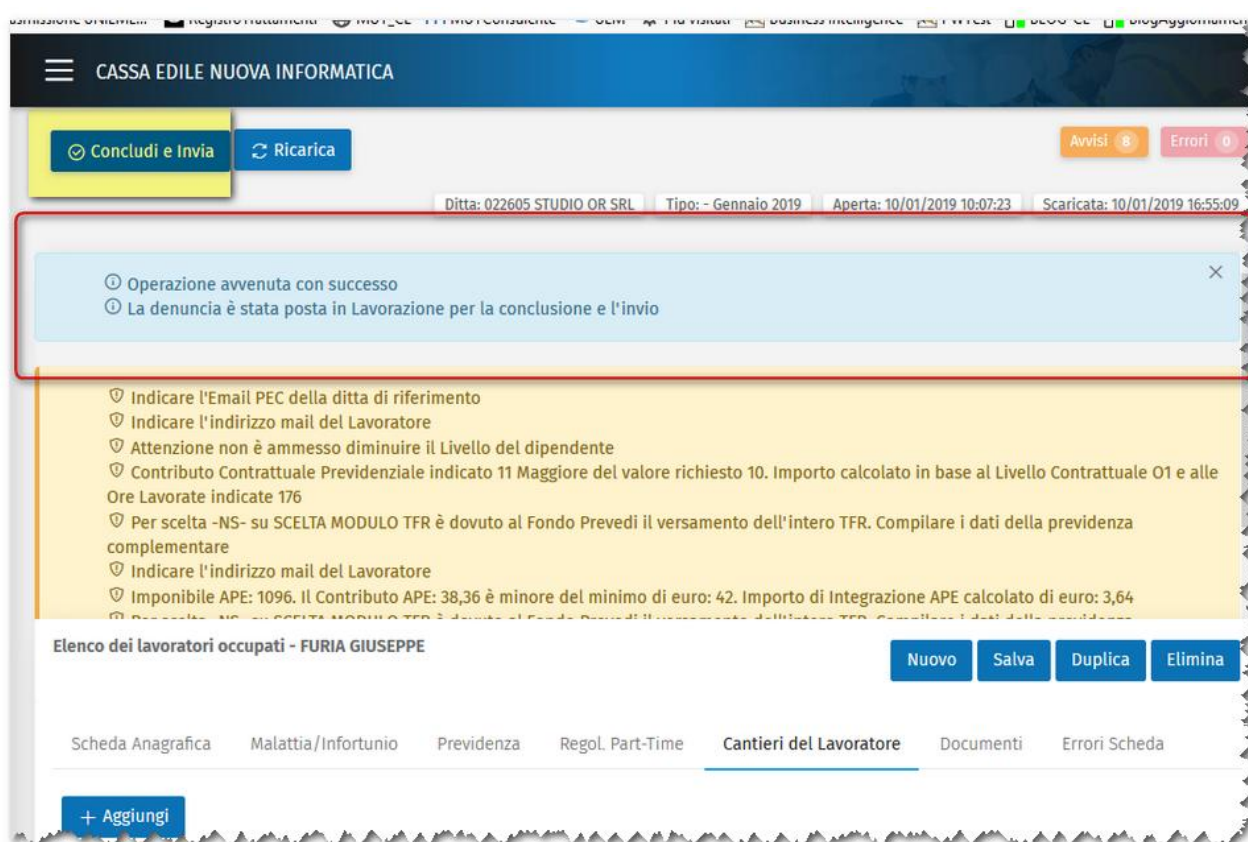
CASSA EDILE NUOVA INFORMATICA

Concludi e Invia

Ricarica

Avvisi 8

Errori 0

Ditta: 022605 STUDIO OR SRL | Tipo: - Gennaio 2019 | Aperta: 10/01/2019 10:07:23 | Scaricata: 10/01/2019 16:55:09

Operazione avvenuta con successo
La denuncia è stata posta in Lavorazione per la conclusione e l'invio

×

Indicare l'Email PEC della ditta di riferimento
Indicare l'indirizzo mail del Lavoratore
Attenzione non è ammesso diminuire il Livello del dipendente
Contributo Contrattuale Previdenziale indicato 11 Maggiore del valore richiesto 10. Importo calcolato in base al Livello Contrattuale O1 e alle Ore Lavorate indicate 176
Per scelta -NS- su SCELTA MODULO TFR è dovuto al Fondo Prevedi il versamento dell'intero TFR. Compilare i dati della previdenza complementare
Indicare l'indirizzo mail del Lavoratore
Imponibile APE: 1096. Il Contributo APE: 38,36 è minore del minimo di euro: 42. Importo di Integrazione APE calcolato di euro: 3,64
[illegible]

Elenco dei lavoratori occupati - FURIA GIUSEPPE

Nuovo | Salva | Duplica | Elimina

Scheda Anagrafica | Malattia/Infortunio | Previdenza | Regol. Part-Time | Cantieri del Lavoratore | Documenti | Errori Scheda

+ Aggiungi